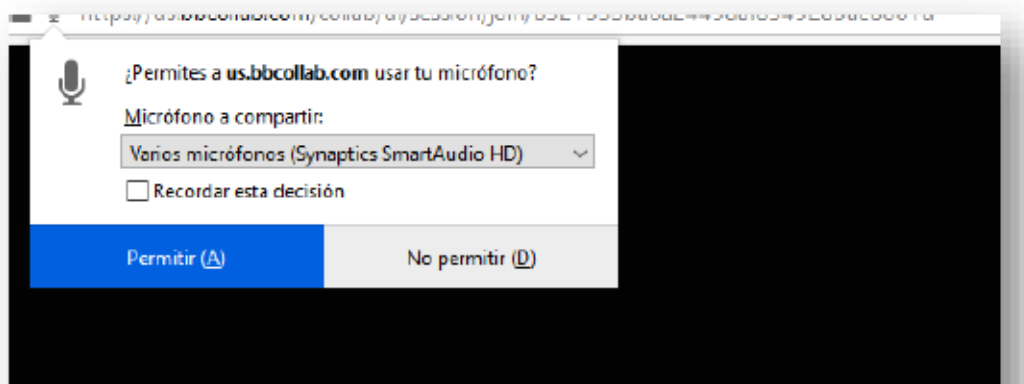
https://us.bbcollab.com/collab/ui/session/join/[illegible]

¿Permites a us.bbcollab.com usar tu micrófono?

Micrófono a compartir:

Varios micrófonos (Synaptics SmartAudio HD)

Recordar esta decisión

Permitir (A)

No permitir (D)